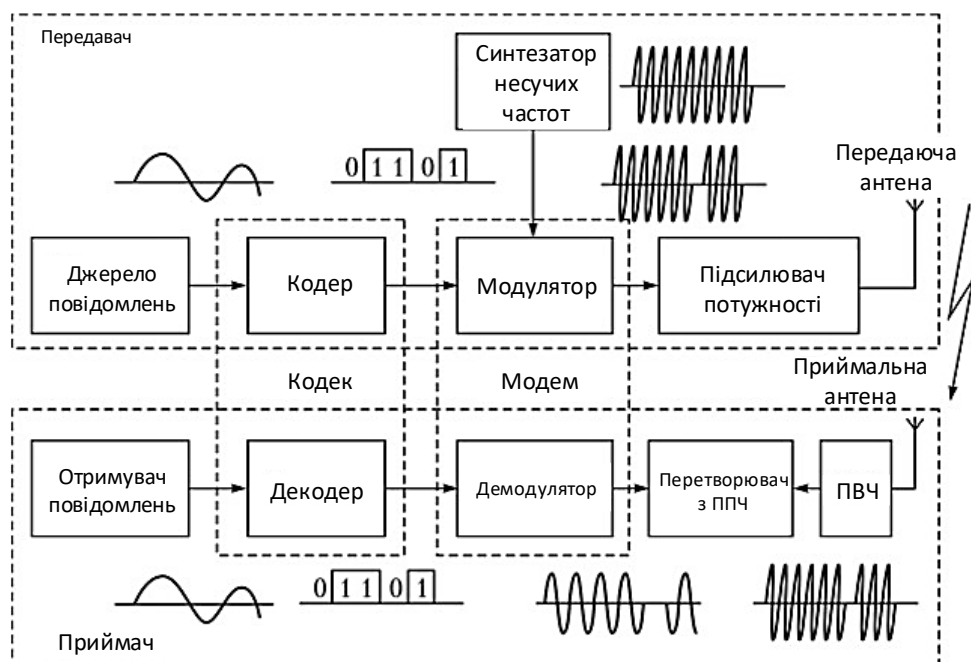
Передавач

Синтезатор несучих частот

0 1 1 0 1

Передаюча антена

Джерело повідомлень

Кодер

Модулятор

Підсилювач потужності

Кодек

Модем

Приймальна антена

Отримувач повідомлень

Декодер

Демодулятор

Перетворювач з ППЧ

ПВЧ

0 1 1 0 1

Приймач